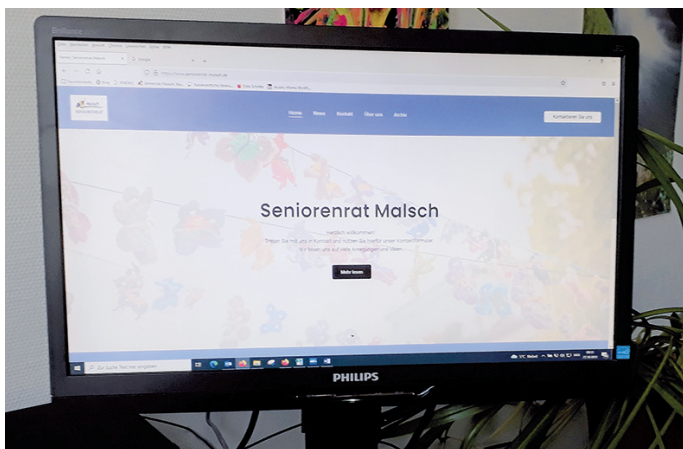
Home News Kontakt Über uns Archiv

Kontaktiert Sie uns

Seniorenrat Malsch

Herzlich willkommen!

Treten Sie mit uns in Kontakt und nutzen Sie hierfür unser Kontaktformular. Wir freuen uns auf viele Anregungen und Ideen.

Mehr lesen

Zur Suche Text hier eingeben

PHILIPS